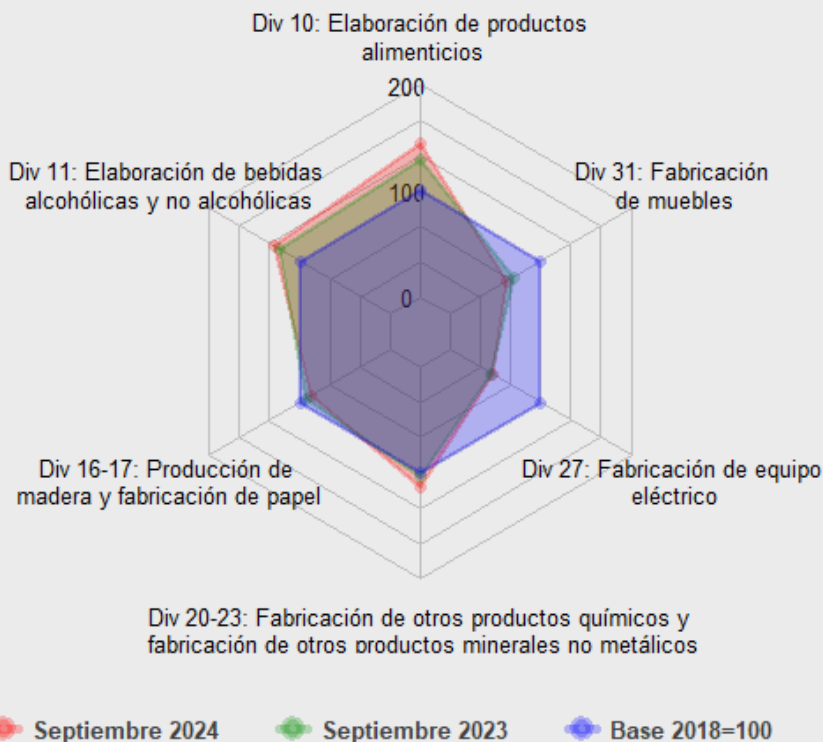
Div 10: Elaboración de productos alimenticios

200

100

0

Div 31: Fabricación de muebles

Div 11: Elaboración de bebidas alcohólicas y no alcohólicas

Div 16-17: Producción de madera y fabricación de papel

Div 27: Fabricación de equipo eléctrico

Div 20-23: Fabricación de otros productos químicos y fabricación de otros productos minerales no metálicos

Septiembre 2024 Septiembre 2023 Base 2018=100